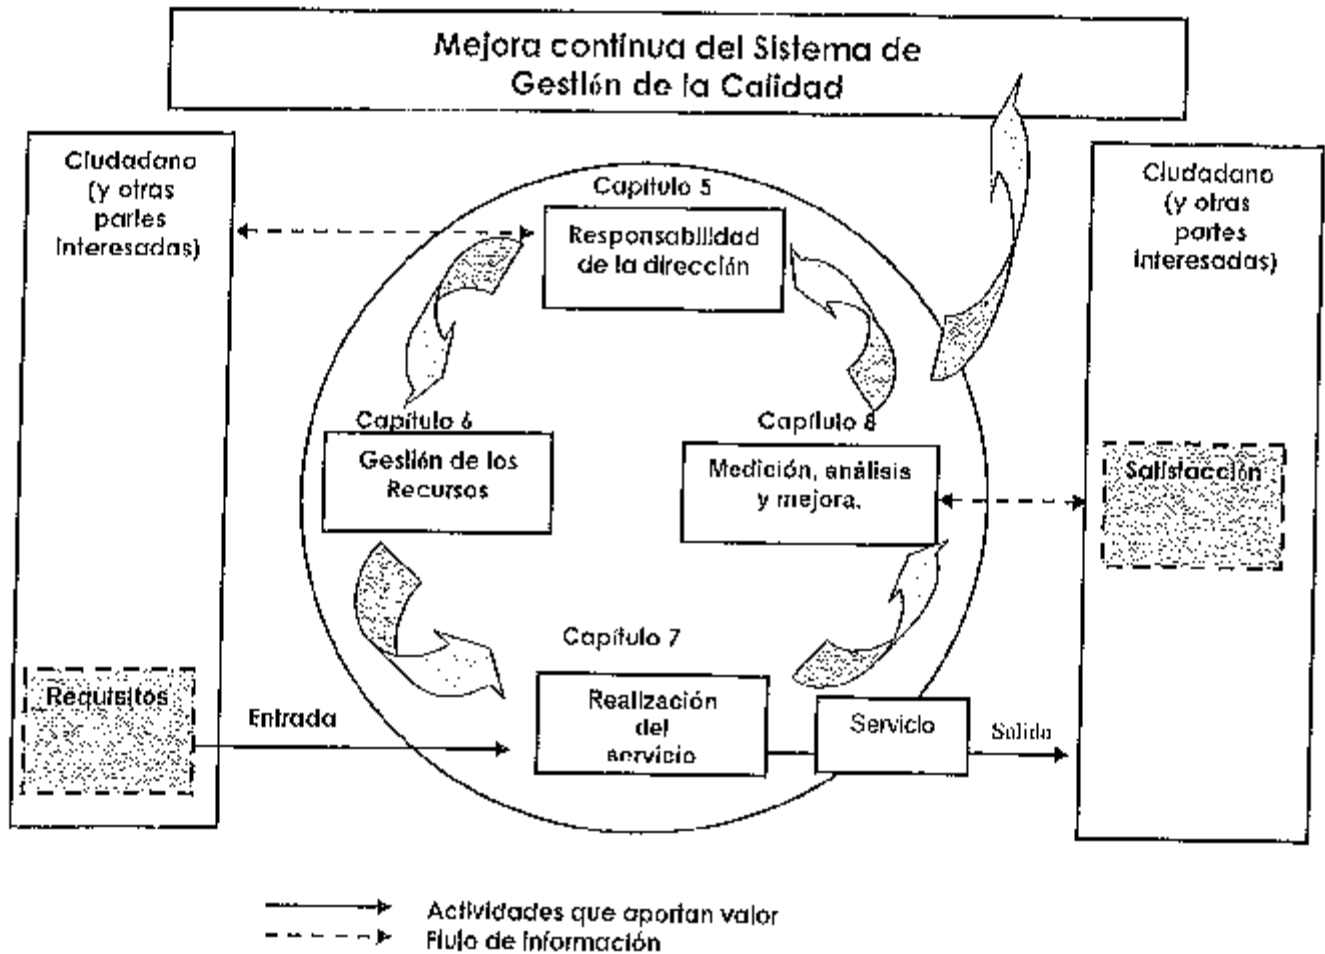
Mejora continua del Sistema de Gestión de la Calidad

Ciudadano (y otras partes interesadas)

Requisitos

Entrada

Capítulo 5

Responsabilidad de la dirección

Capítulo 6

Gestión de los Recursos

Capítulo 8

Medición, análisis y mejora.

Capítulo 7

Realización del servicio

Servicio

Salida

Ciudadano (y otras partes interesadas)

Satisfacción

Actividades que aportan valor

Flujo de información